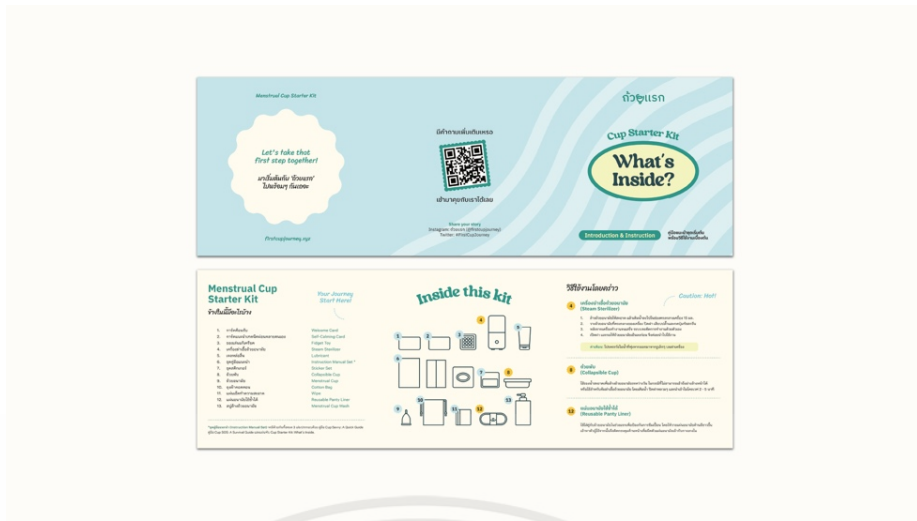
Menstrual Cup Starter Kit

Let's take that first step together!

มาเริ่มต้นกับ 'ถ้วยแรก' ไปพร้อมๆ กันเถอะ

firstcupjourney.xyz

มีคำถามเพิ่มเติมหรอ

เข้ามาคุยกับเราได้เลย

Share your story
Instagram: @secure.@firstcupjourney
Twitter: #FirstCupJourney

ถ้วยแรก

Cup Starter Kit

What's Inside?

Introduction & Instruction

Menstrual Cup Starter Kit

จ๊ะกันมีอะไรบ้าง

Your Journey Start Here!

| | | |
|---|---|---|
| 1. | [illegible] | Welcome Card |
| 2. | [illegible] | Self-Calming Card |
| 3. | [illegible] | Fidget Toy |
| 4. | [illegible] | Steam Sterilizer |
| 5. | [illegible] | Lubricant |
| 6. | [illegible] | Instruction Manual Set |
| 7. | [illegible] | Sticker Set |
| 8. | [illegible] | Collapsible Cup |
| 9. | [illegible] | Menstrual Cup |
| 10. | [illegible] | Cotton Bag |
| 11. | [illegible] | Wipe |
| 12. | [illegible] | Reusable Panty Liner |
| 13. | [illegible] | Menstrual Cup Wash |

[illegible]

Inside this kit

1 2 3 4 5 6 7 8 9 10 11 12 13

วิธีใช้งานโดยคร่าวๆ

Caution: Hot!

4 เครื่องนึ่งฆ่าเชื้อถ้วยอนามัย (Steam Sterilizer)

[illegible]

8 ถ้วยพับ (Collapsible Cup)

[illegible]

12 แผ่นอนามัยซักได้ (Reusable Panty Liner)

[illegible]